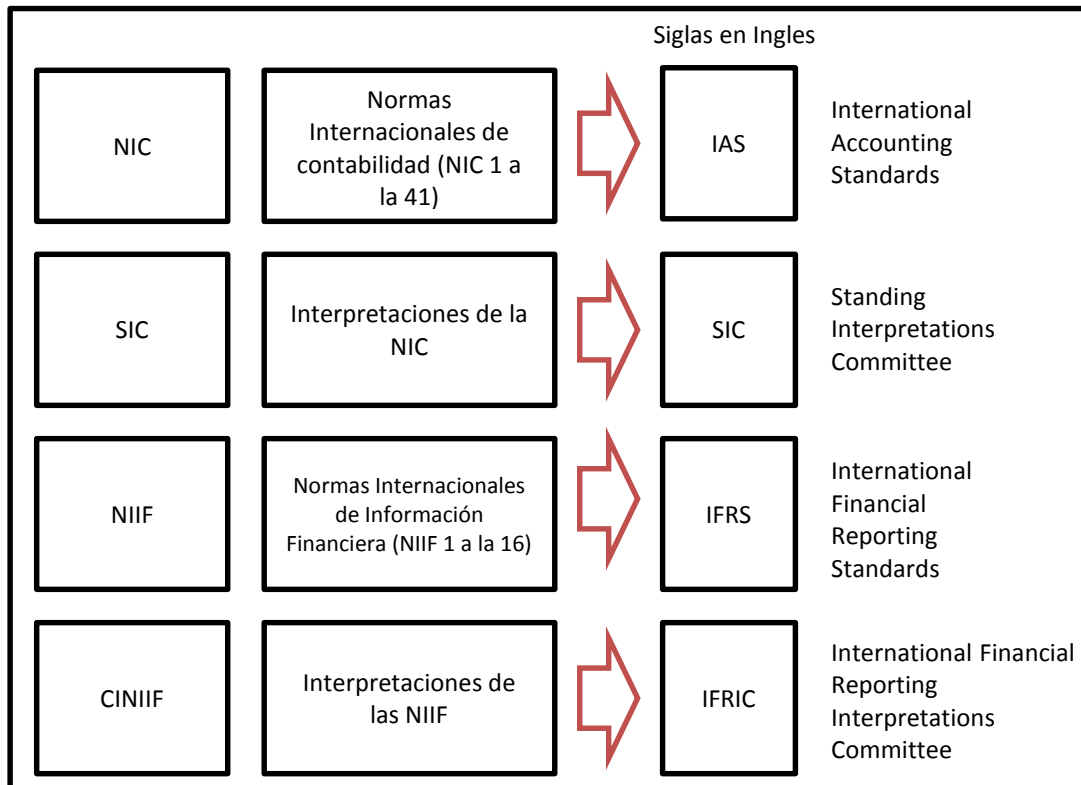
Siglas en Ingles

NIC

Normas Internacionales de contabilidad (NIC 1 a la 41)

IAS

International Accounting Standards

SIC

Interpretaciones de la NIC

SIC

Standing Interpretations Committee

NIIF

Normas Internacionales de Información Financiera (NIIF 1 a la 16)

IFRS

International Financial Reporting Standards

CINIIF

Interpretaciones de las NIIF

IFRIC

International Financial Reporting Interpretations Committee